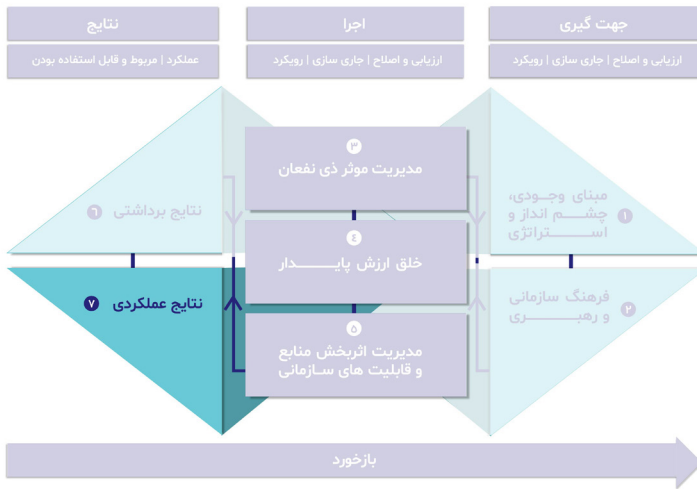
جهت گیری

ارزیابی و اصلاح | جاری سازی | رویکرد

اجرا

ارزیابی و اصلاح | جاری سازی | رویکرد

نتایج

عملکرد | مربوط و قابل استفاده بودن

۱ مبنای وجودی، چشم انداز و استراتژی

۲ فرهنگ سازمانی و رهبری

۳ مدیریت موثر ذی نفعان

۴ خلق ارزش پایدار

۵ مدیریت اثربخش منابع و قابلیت های سازمانی

۶ نتایج برداشتی

۷ نتایج عملکردی

بازخورد